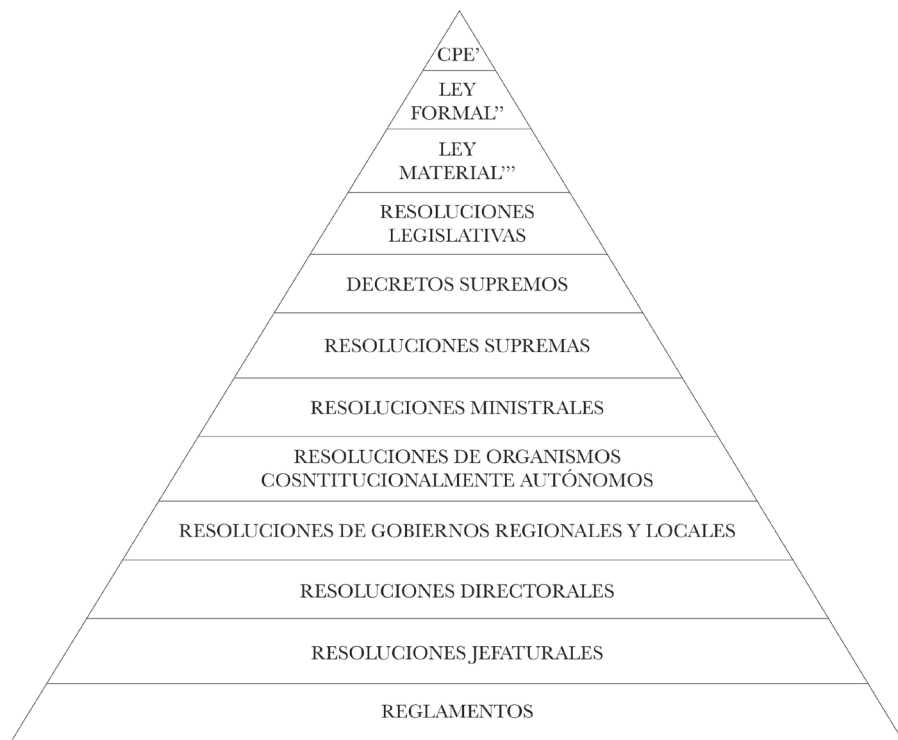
CPE'

LEY FORMAL''

LEY MATERIAL'''

RESOLUCIONES LEGISLATIVAS

DECRETOS SUPREMOS

RESOLUCIONES SUPREMAS

RESOLUCIONES MINISTRALES

RESOLUCIONES DE ORGANISMOS COSNTITUCIONALMENTE AUTÓNOMOS

RESOLUCIONES DE GOBIERNOS REGIONALES Y LOCALES

RESOLUCIONES DIRECTORALES

RESOLUCIONES JEFATURALES

REGLAMENTOS